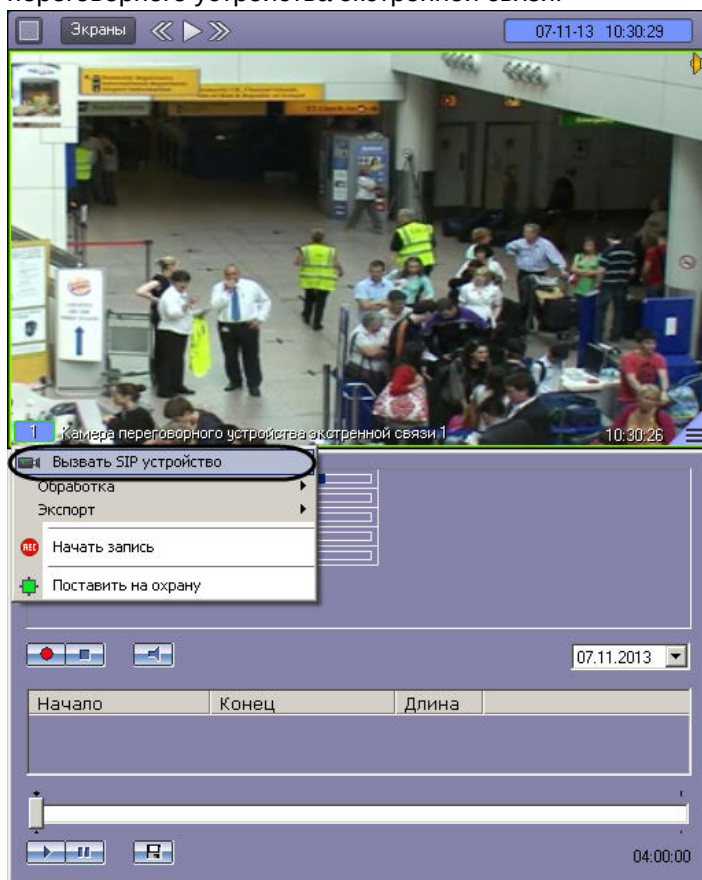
Экраны

07-11-13 10:30:29

1 Камера переговорного устройства экстренной связи 1

10:30:26

Вызвать SIP устройство
Обработка
Экспорт
Начать запись
Поставить на охрану

07.11.2013

| Начало | Конец | Длина |
|---|---|---|

04:00:00